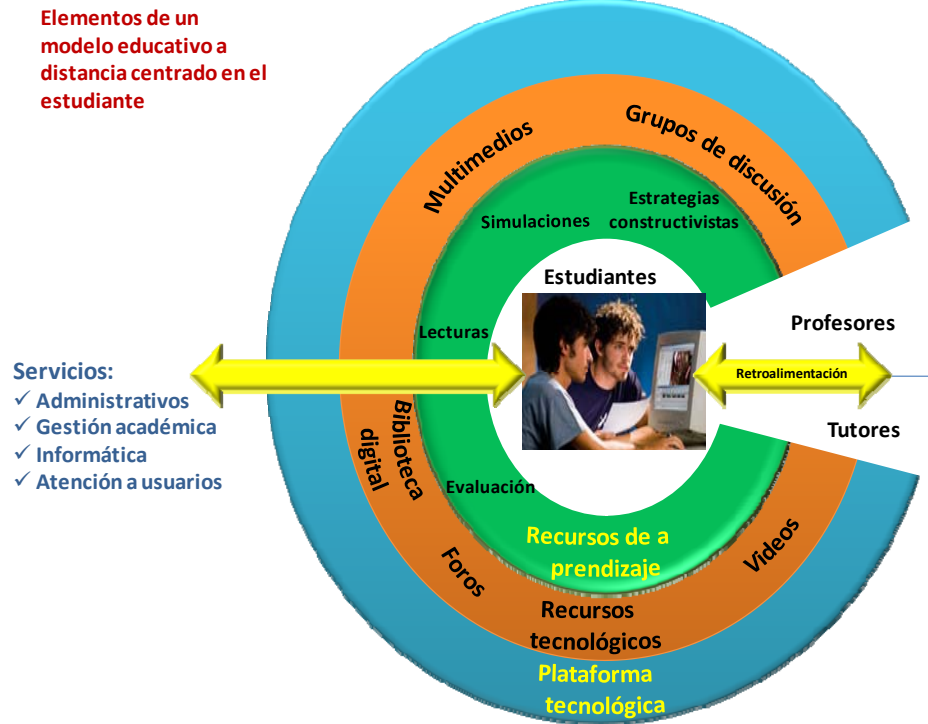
Elementos de un modelo educativo a distancia centrado en el estudiante

Multimedios

Grupos de discusión

Simulaciones

Estrategias constructivistas

Estudiantes

Profesores

Lecturas

Servicios:
✓ Administrativos
✓ Gestión académica
✓ Informática
✓ Atención a usuarios

Retroalimentación

Tutores

Biblioteca digital

Evaluación

Recursos de a prendizaje

Foros

Videos

Recursos tecnológicos

Plataforma tecnológica